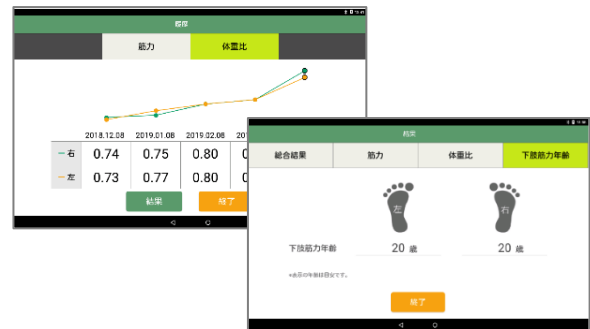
履歴

筋力 | 体重比

2018.12.08 | 2019.01.08 | 2019.02.08 | 201

| | | | | |
|---|---|---|---|---|
| 右 | 0.74 | 0.75 | 0.80 | 0 |
| 左 | 0.73 | 0.77 | 0.80 | 0 |

結果
終了

結果

総合結果 | 筋力 | 体重比 | 下肢筋力年齢

左
右

下肢筋力年齢 20 歳 20 歳

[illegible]

終了